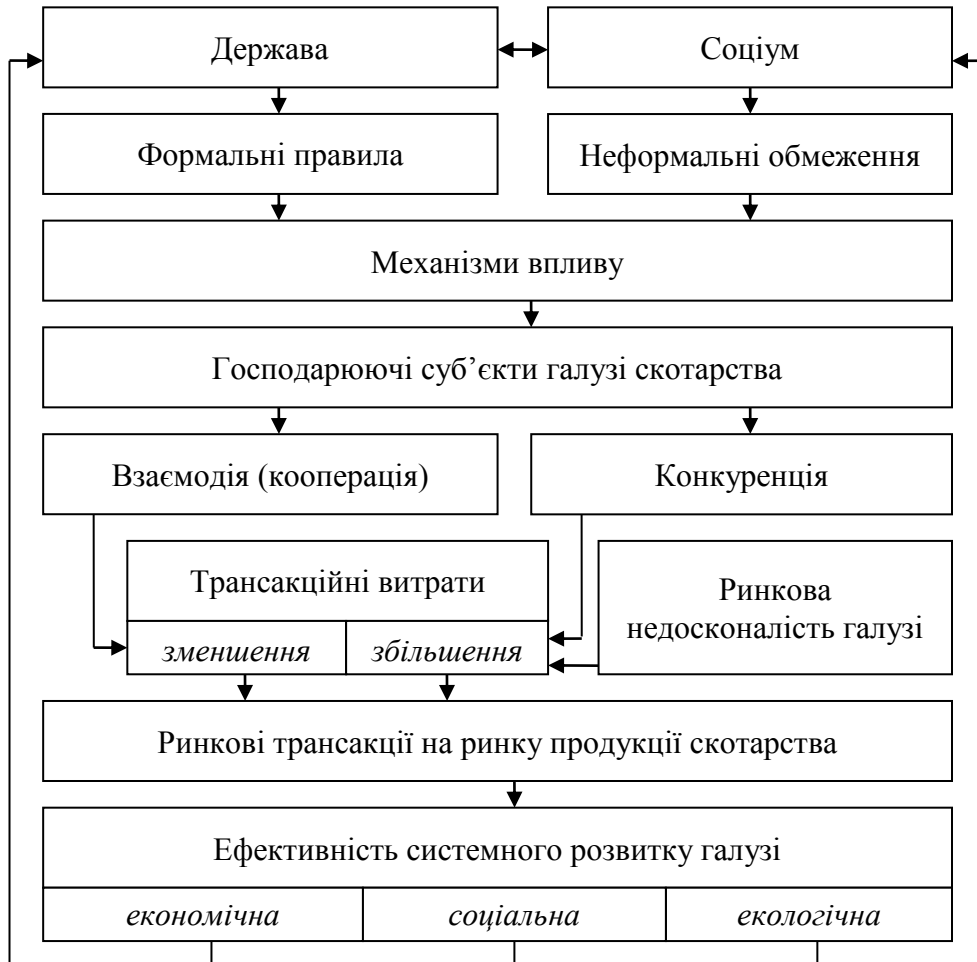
Держава

Соціум

Формальні правила

Неформальні обмеження

Механізми впливу

Господарюючі суб'єкти галузі скотарства

Взаємодія (кооперація)

Конкуренція

Трансакційні витрати

*зменшення*

*збільшення*

Ринкова недосконалість галузі

Ринкові трансакції на ринку продукції скотарства

Ефективність системного розвитку галузі

*економічна*

*соціальна*

*екологічна*